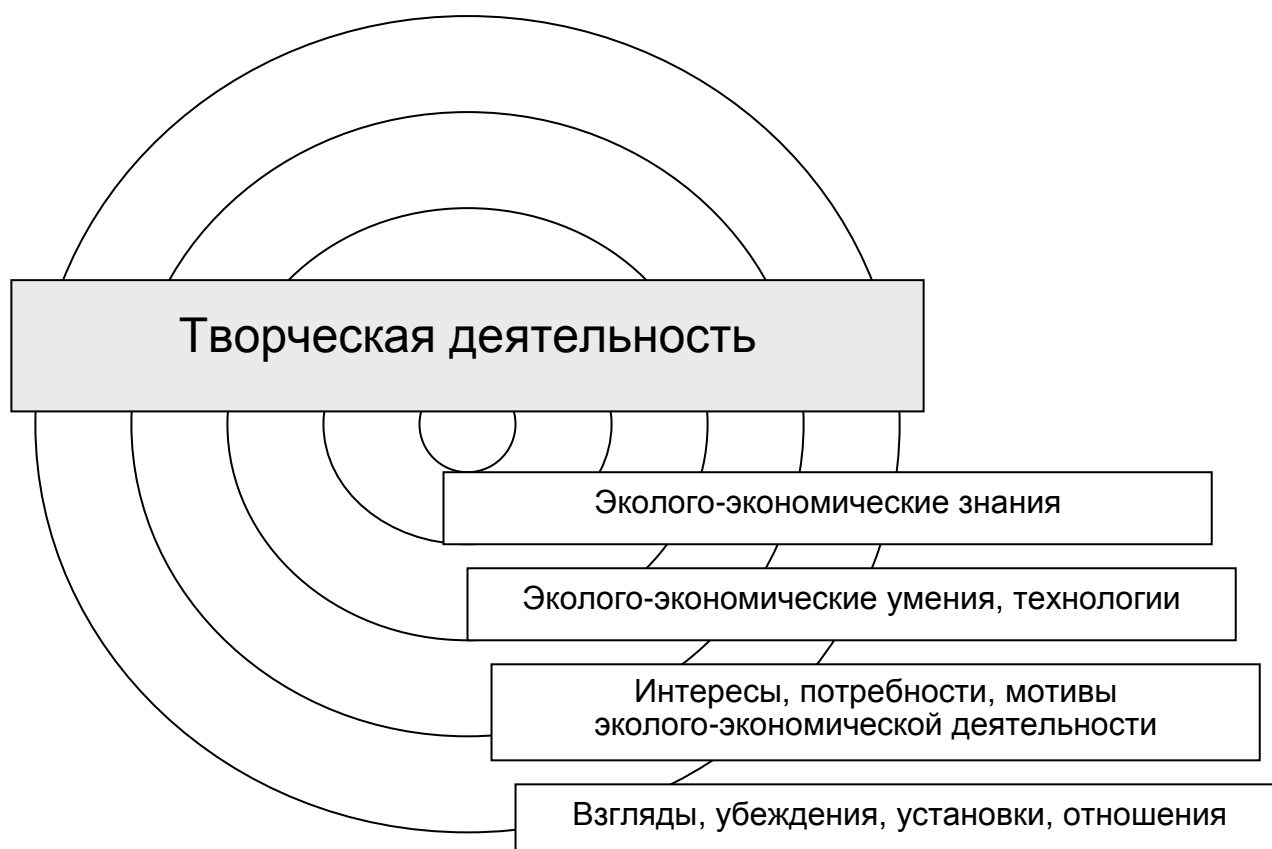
Творческая деятельность

Эколого-экономические знания

Эколого-экономические умения, технологии

Интересы, потребности, мотивы эколого-экономической деятельности

Взгляды, убеждения, установки, отношения